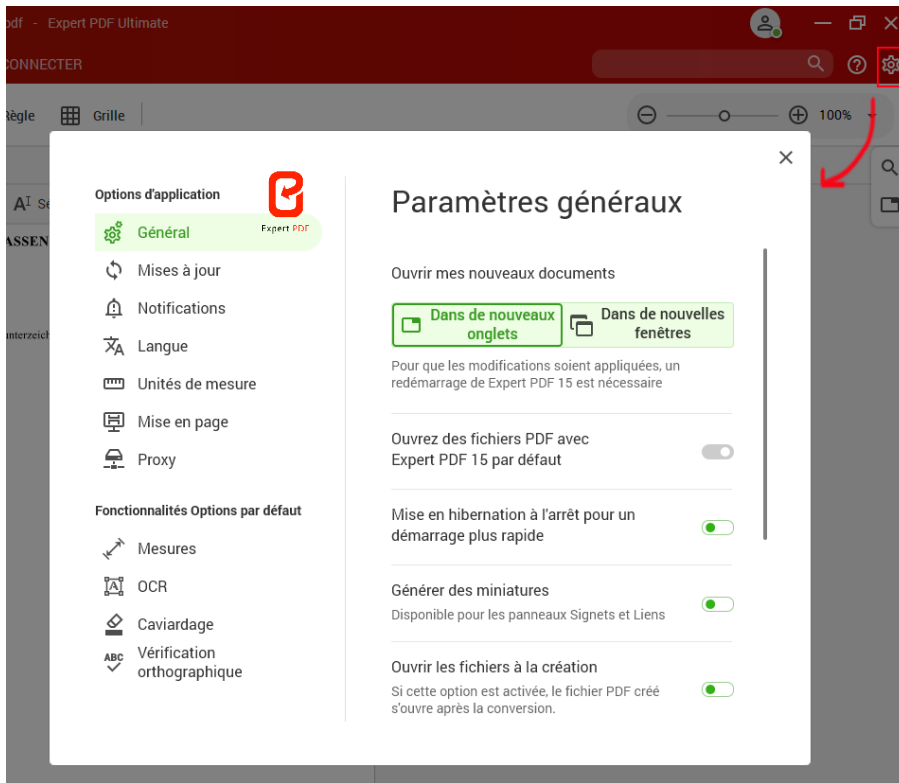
odf - Expert PDF Ultimate

CONNECTER

Règle Grille

100%

Se

ASSEN

unterzeich

Options d'application

Expert PDF

Général

Mises à jour

Notifications

Langue

Unités de mesure

Mise en page

Proxy

Fonctionnalités Options par défaut

Mesures

OCR

Caviardage

ABC

Vérification orthographique

Paramètres généraux

Ouvrir mes nouveaux documents

Dans de nouveaux onglets

Dans de nouvelles fenêtres

Pour que les modifications soient appliquées, un redémarrage de Expert PDF 15 est nécessaire

Ouvrez des fichiers PDF avec Expert PDF 15 par défaut

Mise en hibernation à l'arrêt pour un démarrage plus rapide

Générer des miniatures

Disponible pour les panneaux Signets et Liens

Ouvrir les fichiers à la création

Si cette option est activée, le fichier PDF créé s'ouvre après la conversion.